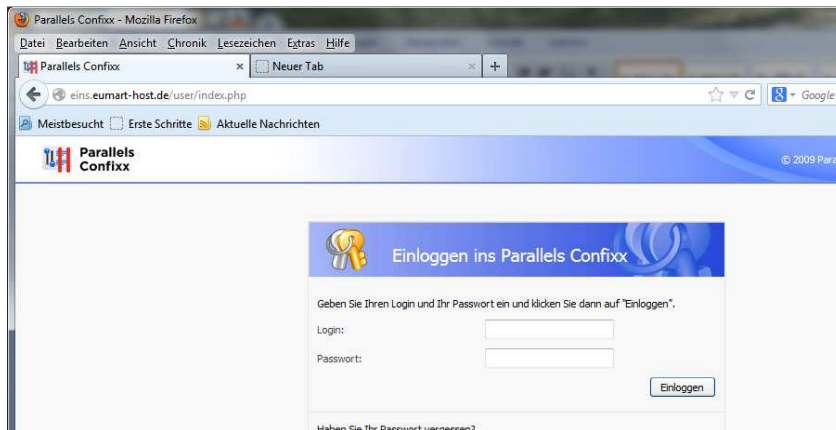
Parallels Confixx - Mozilla Firefox

Datei Bearbeiten Ansicht Chronik Lesezeichen Extras Hilfe

Parallels Confixx ×
Neuer Tab ×
+

eins.eumart-host.de/user/index.php

Google

Meistbesucht Erste Schritte Aktuelle Nachrichten

Parallels Confixx

© 2009 Para

Einloggen ins Parallels Confixx

Geben Sie Ihren Login und Ihr Passwort ein und klicken Sie dann auf "Einloggen".

Login:

Passwort:

Einloggen

Haben Sie Ihr Passwort vergessen?